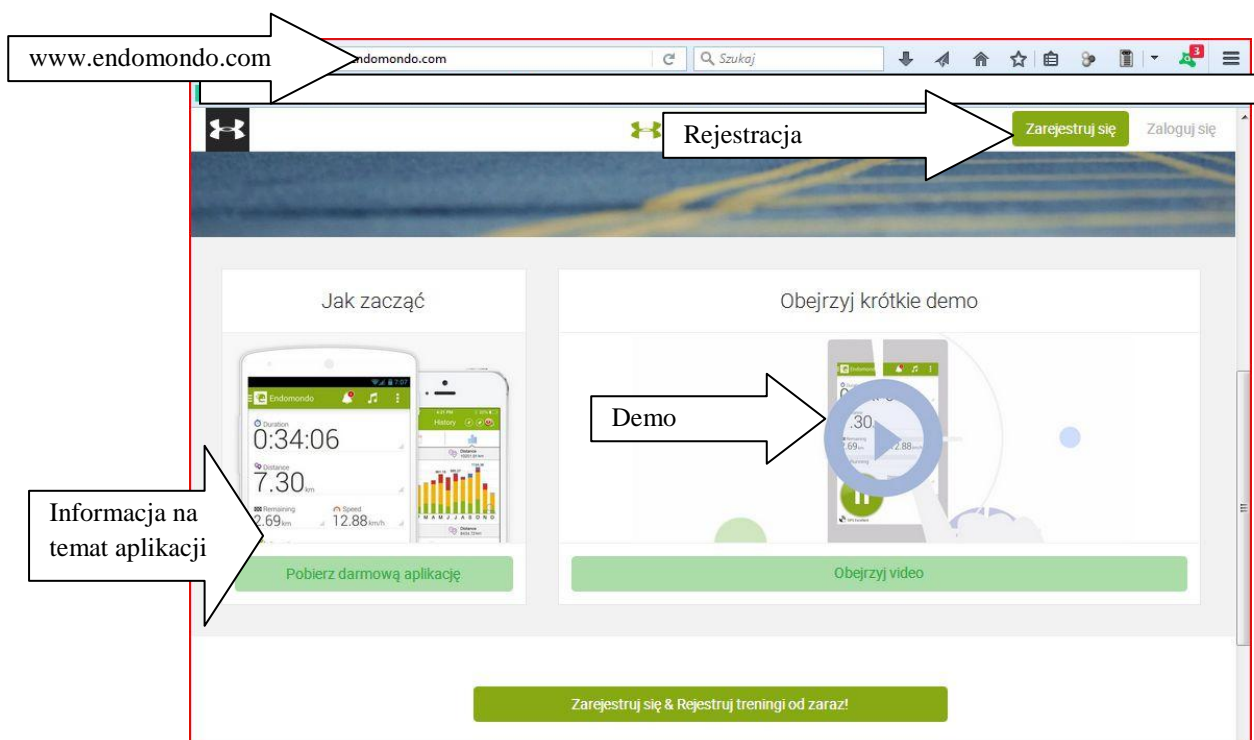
www.endomondo.com

ndomondo.com

Szukaj

3

Rejestracja

Zarejestruj się

Zaloguj się

Jak zacząć

Endomondo

Duration
0:34:06

Distance
7.30km

Remaining
2.69km

Speed
12.88km/h

History

Informacja na temat aplikacji

Pobierz darmową aplikację

Obejrzyj krótkie demo

Endomondo

.30

69km

2.88km/h

Demo

Obejrzyj video

Zarejestruj się & Rejestruj treningi od zaraz!